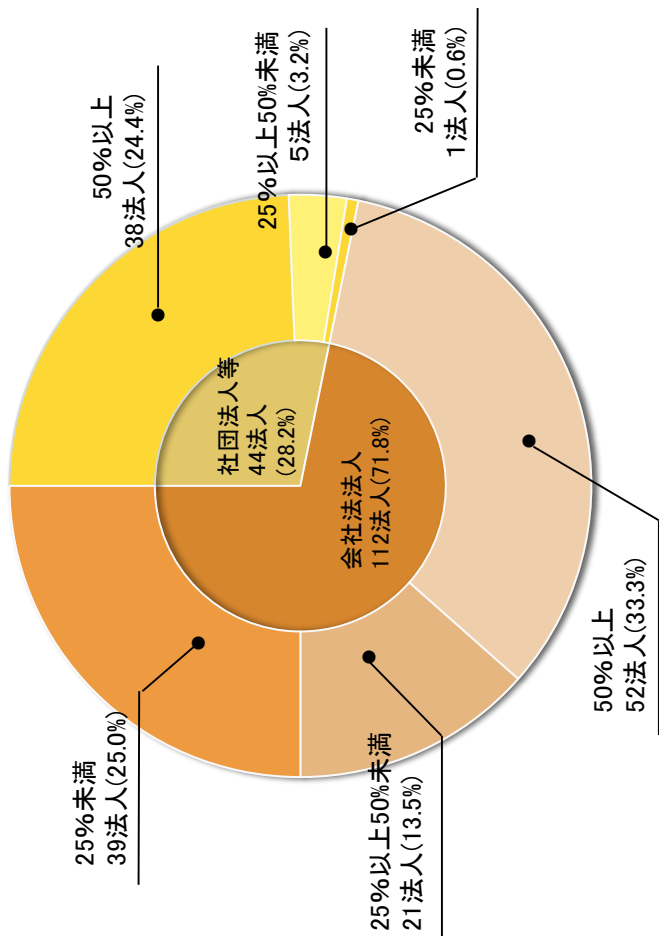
50%以上
38法人(24.4%)

25%以上50%未満
5法人(3.2%)

25%未満
1法人(0.6%)

社団法人等
44法人
(28.2%)

会社法法人
112法人(71.8%)

50%以上
52法人(33.3%)

25%未満
39法人(25.0%)

25%以上50%未満
21法人(13.5%)